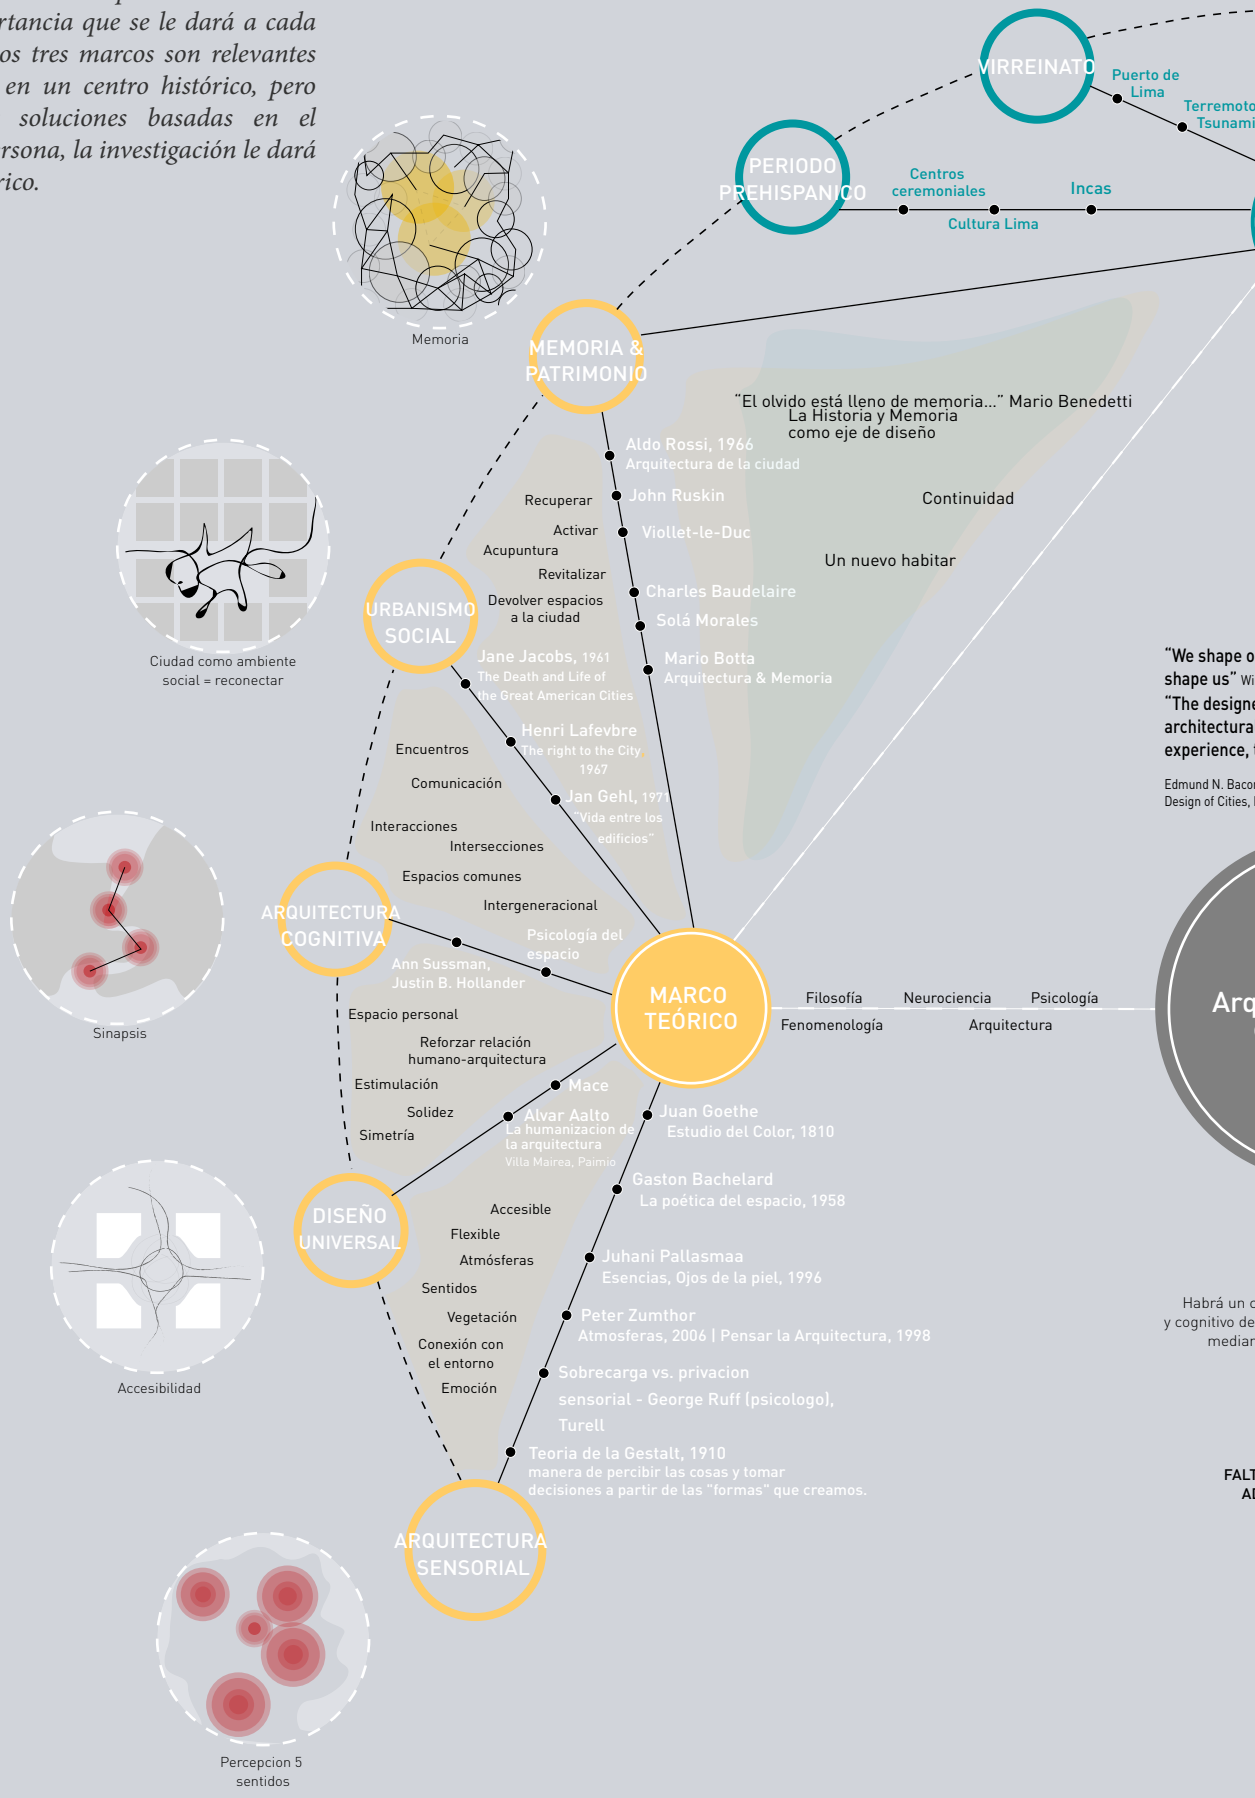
rtancia que se le dará a cada os tres marcos son relevantes en un centro histórico, pero soluciones basadas en el rsona, la investigación le dará rico.

Memoria

VIRREINATO
Puerto de Lima
Terremoto Tsunami

PERIODO PREHISPANICO
Centros ceremoniales
Cultura Lima
Incas

MEMORIA & PATRIMONIO

"El olvido está lleno de memoria..." Mario Benedetti
La Historia y Memoria como eje de diseño

Continuidad

Un nuevo habitar

Aldo Rossi, 1966
Arquitectura de la ciudad
John Ruskin
Viollet-le-Duc
Charles Baudelaire
Solá Morales
Mario Botta
Arquitectura & Memoria

Recuperar
Activar
Acupuntura
Revitalizar
Devolver espacios a la ciudad

Ciudad como ambiente social = reconectar

URBANISMO SOCIAL

Jane Jacobs, 1961
The Death and Life of the Great American Cities
Henri Lafevbre
The right to the City
1967
Jan Gehl, 1971
"Vida entre los edificios"

Encuentros
Comunicación
Interacciones
Intersecciones
Espacios comunes
Intergeneracional
Psicología del espacio

"We shape o
shape us" Wi
"The designe
architectura
experience,

Edmund N. Baco
Design of Cities,

Sinapsis

ARQUITECTURA COGNITIVA

Ann Sussman, Justin B. Hollander

MARCO TEÓRICO

Filosofía
Neurociencia
Psicología
Fenomenología
Arquitectura

Arq

Espacio personal
Reforzar relación humano-arquitectura
Estimulación
Solidez
Simetría

Mace
Alvar Aalto
La humanizacion de la arquitectura
Villa Mairea, Paimio

Juan Goethe
Estudio del Color, 1810
Gaston Bachelard
La poética del espacio, 1958

Accesibilidad

DISEÑO UNIVERSAL

Accesible
Flexible
Atmósferas
Sentidos
Vegetación
Conexión con el entorno
Emoción

Juhani Pallasmaa
Esencias, Ojos de la piel, 1996
Peter Zumthor
Atmosferas, 2006 | Pensar la Arquitectura, 1998
Sobrecarga vs. privacion sensorial - George Ruff (psicologo), Turell
Teoria de la Gestalt, 1910
manera de percibir las cosas y tomar decisiones a partir de las "formas" que creamos.

Habrá un c
y cognitivo de
mediar

FALT
AI

ARQUITECTURA SENSORIAL

Percepcion 5 sentidos